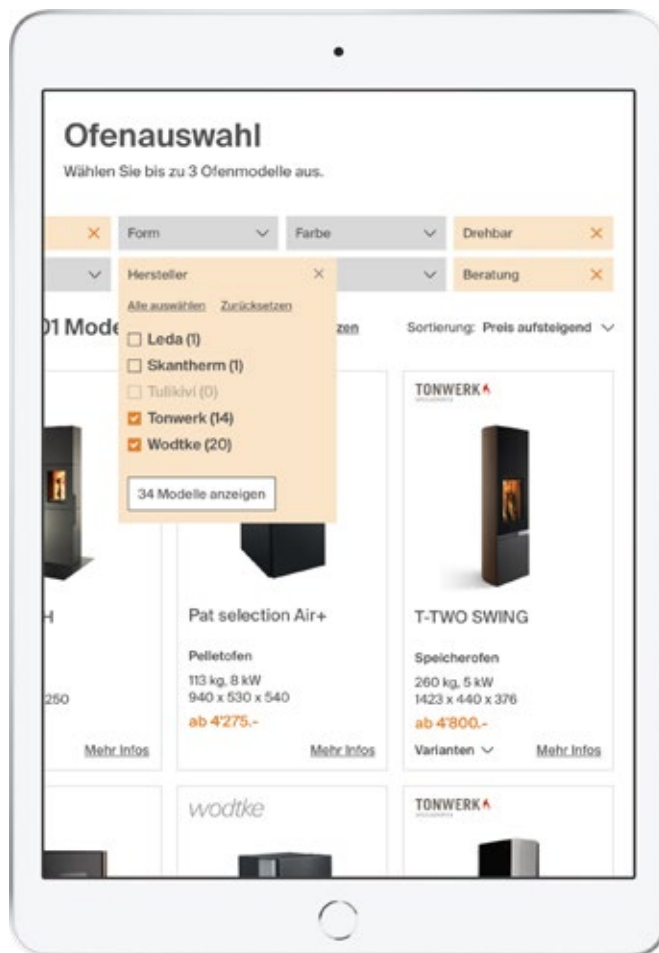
Ofenauswahl

Wählen Sie bis zu 3 Ofenmodelle aus.

Form | Farbe | Drehbar

Hersteller | Beratung

Alle auswählen Zurücksetzen

Leda (1)
Skantherm (1)
Tulikivi (0)
Tonwerk (14)
Wodtke (20)

34 Modelle anzeigen

01 Mode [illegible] zen

Sortierung: Preis aufsteigend

TONWERK

H

250

Mehr Infos

Pat selection Air+

Pelletofen

113 kg, 8 kW
940 x 530 x 540

ab 4'275.-

Mehr Infos

T-TWO SWING

Speicherofen

260 kg, 5 kW
1423 x 440 x 376

ab 4'800.-

Varianten

Mehr Infos

wodtke

TONWERK